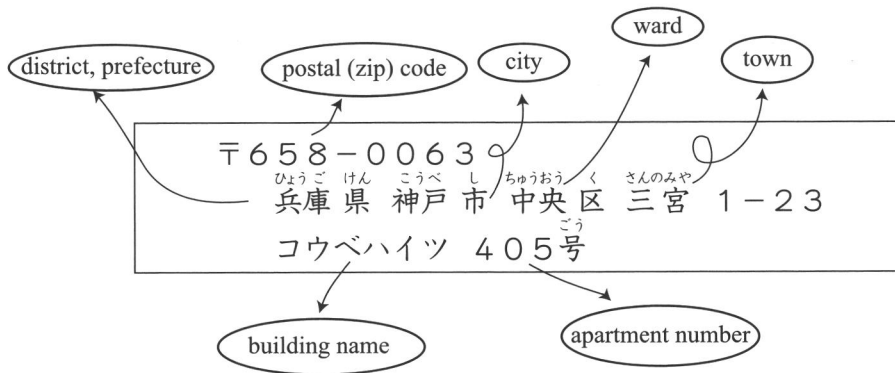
ward

district, prefecture

postal (zip) code

city

town

〒658－0063
ひょうご けん こうべ し ちゅうおう く さんのみや
兵庫県 神戸市 中央区 三宮 1－23
ごう
コウベハイツ 405号

building name

apartment number